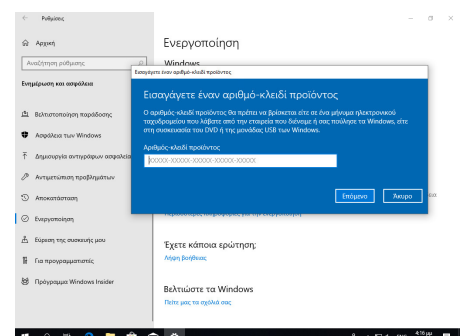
← Ρυθμίσεις

Αρχική

Αναζήτηση ρύθμισης

Ενημέρωση και ασφάλεια

Βελτιστοποίηση παράδοσης

Ασφάλεια των Windows

Δημιουργία αντιγράφων ασφαλεία

Αντιμετώπιση προβλημάτων

Αποκατάσταση

Ενεργοποίηση

Εύρεση της συσκευής μου

Για προγραμματιστές

Πρόγραμμα Windows Insider

Ενεργοποίηση

Windows

Εισαγάγετε έναν αριθμό-κλειδί προϊόντος

Εισαγάγετε έναν αριθμό-κλειδί προϊόντος

Ο αριθμός-κλειδί προϊόντος θα πρέπει να βρίσκεται είτε σε ένα μήνυμα ηλεκτρονικού ταχυδρομείου που λάβατε από την εταιρεία που διένειμε ή σας πούλησε τα Windows, είτε στη συσκευασία του DVD ή της μονάδας USB των Windows.

Αριθμός-κλειδί προϊόντος

XXXXX-XXXXX-XXXXX-XXXXX-XXXXX

Επόμενο

Άκυρο

Έχετε κάποια ερώτηση;

Λήψη βοήθειας

Βελτιώστε τα Windows

Πείτε μας τα σχόλιά σας

4:16 μμ